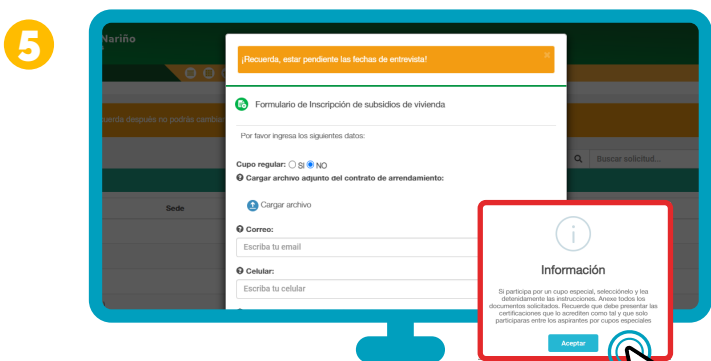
5

Nariño

uerda después no podrás cambia

Sede

Buscar solicitud...

¡Recuerda, estar pendiente las fechas de entrevista!

×

Formulario de Inscripción de subsidios de vivienda

Por favor ingresa los siguientes datos:

Cupo regular: SI NO

Cargar archivo adjunto del contrato de arrendamiento:

Cargar archivo

Correo:

Escriba tu email

Celular:

Escriba tu celular

Información

Si participa por un cupo especial, selecciónelo y lea detenidamente las instrucciones. Anexe todos los documentos solicitados. Recuerde que debe presentar las certificaciones que lo acrediten como tal y que solo participaras entre los aspirantes por cupos especiales

Aceptar